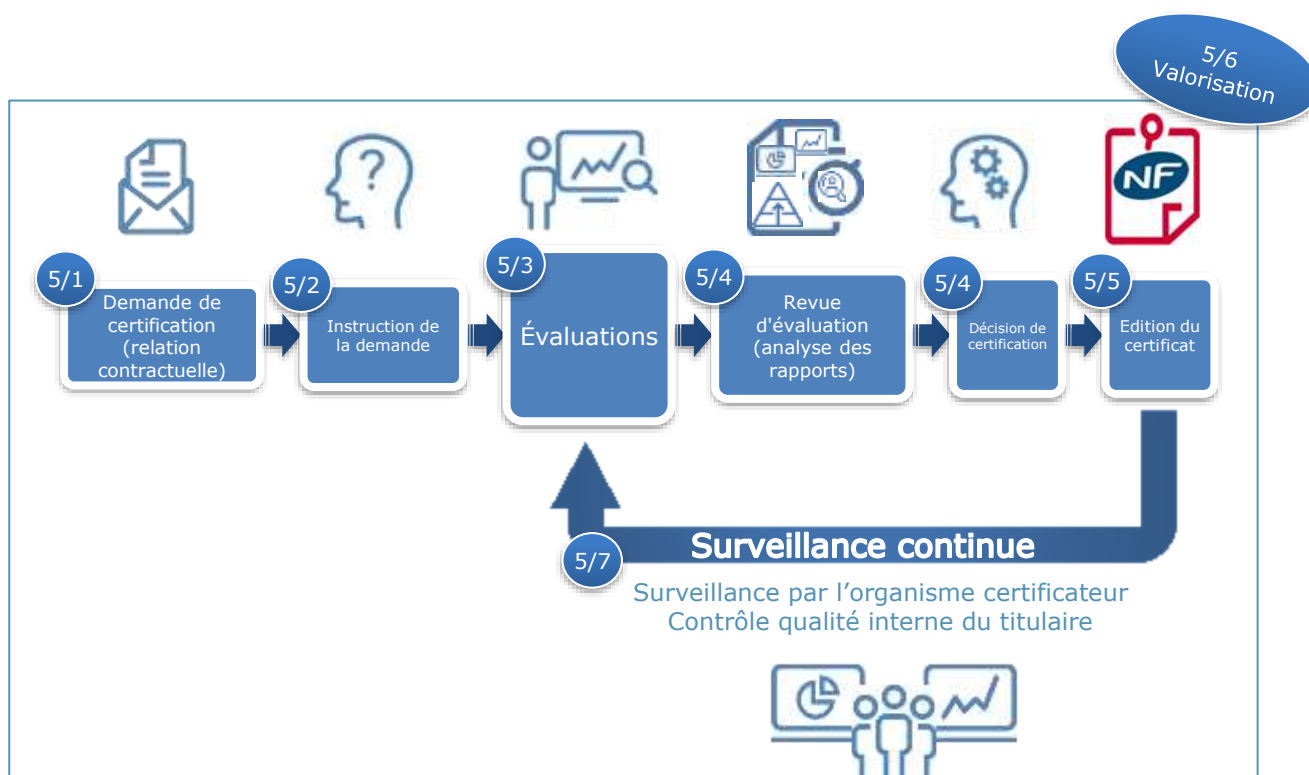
5/6
Valorisation

NF

5/1
Demande de certification (relation contractuelle)

5/2
Instruction de la demande

5/3
Évaluations

5/4
Revue d'évaluation (analyse des rapports)

5/4
Décision de certification

5/5
Edition du certificat

Surveillance continue

5/7

Surveillance par l'organisme certificateur
Contrôle qualité interne du titulaire